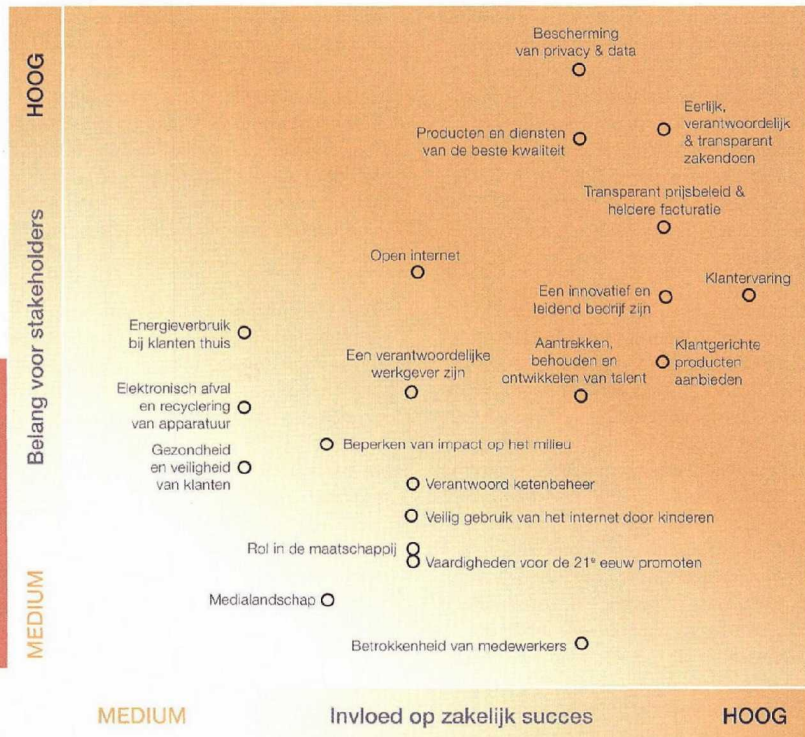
HOOG

Belang voor stakeholders

MEDIUM

Bescherming van privacy & data

Eerlijk, verantwoordelijk & transparant zakendoen

Producten en diensten van de beste kwaliteit

Transparant prijsbeleid & heldere facturatie

Open internet

Een innovatief en leidend bedrijf zijn

Klantervaring

Energieverbruik bij klanten thuis

Aantrekken, behouden en ontwikkelen van talent

Klantgerichte producten aanbieden

Een verantwoordelijke werkgever zijn

Elektronisch afval en recyclering van apparatuur

Beperken van impact op het milieu

Gezondheid en veiligheid van klanten

Verantwoord ketenbeheer

Veilig gebruik van het internet door kinderen

Rol in de maatschappij

Vaardigheden voor de 21$^e$ eeuw promoten

Medialandschap

Betrokkenheid van medewerkers

MEDIUM

Invloed op zakelijk succes

HOOG